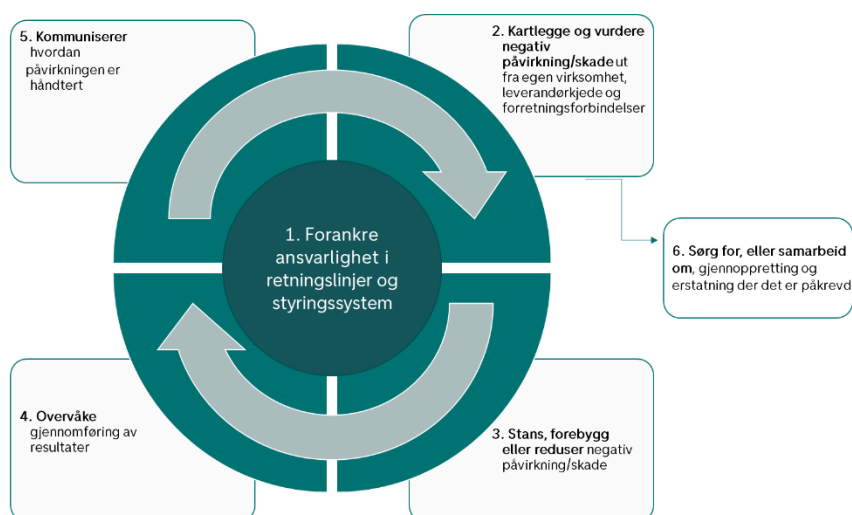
1. Forankre ansvarlighet i retningslinjer og styringssystem

2. Kartlegge og vurdere negativ påvirkning/skade ut fra egen virksomhet, leverandørkjede og forretningsforbindelser

3. Stans, forebygg eller reduser negativ påvirkning/skade

4. Overvåke gjennomføring av resultater

5. Kommuniserer hvordan påvirkningen er håndtert

6. Sørg for, eller samarbeid om, gjenoppretting og erstatning der det er påkrevd